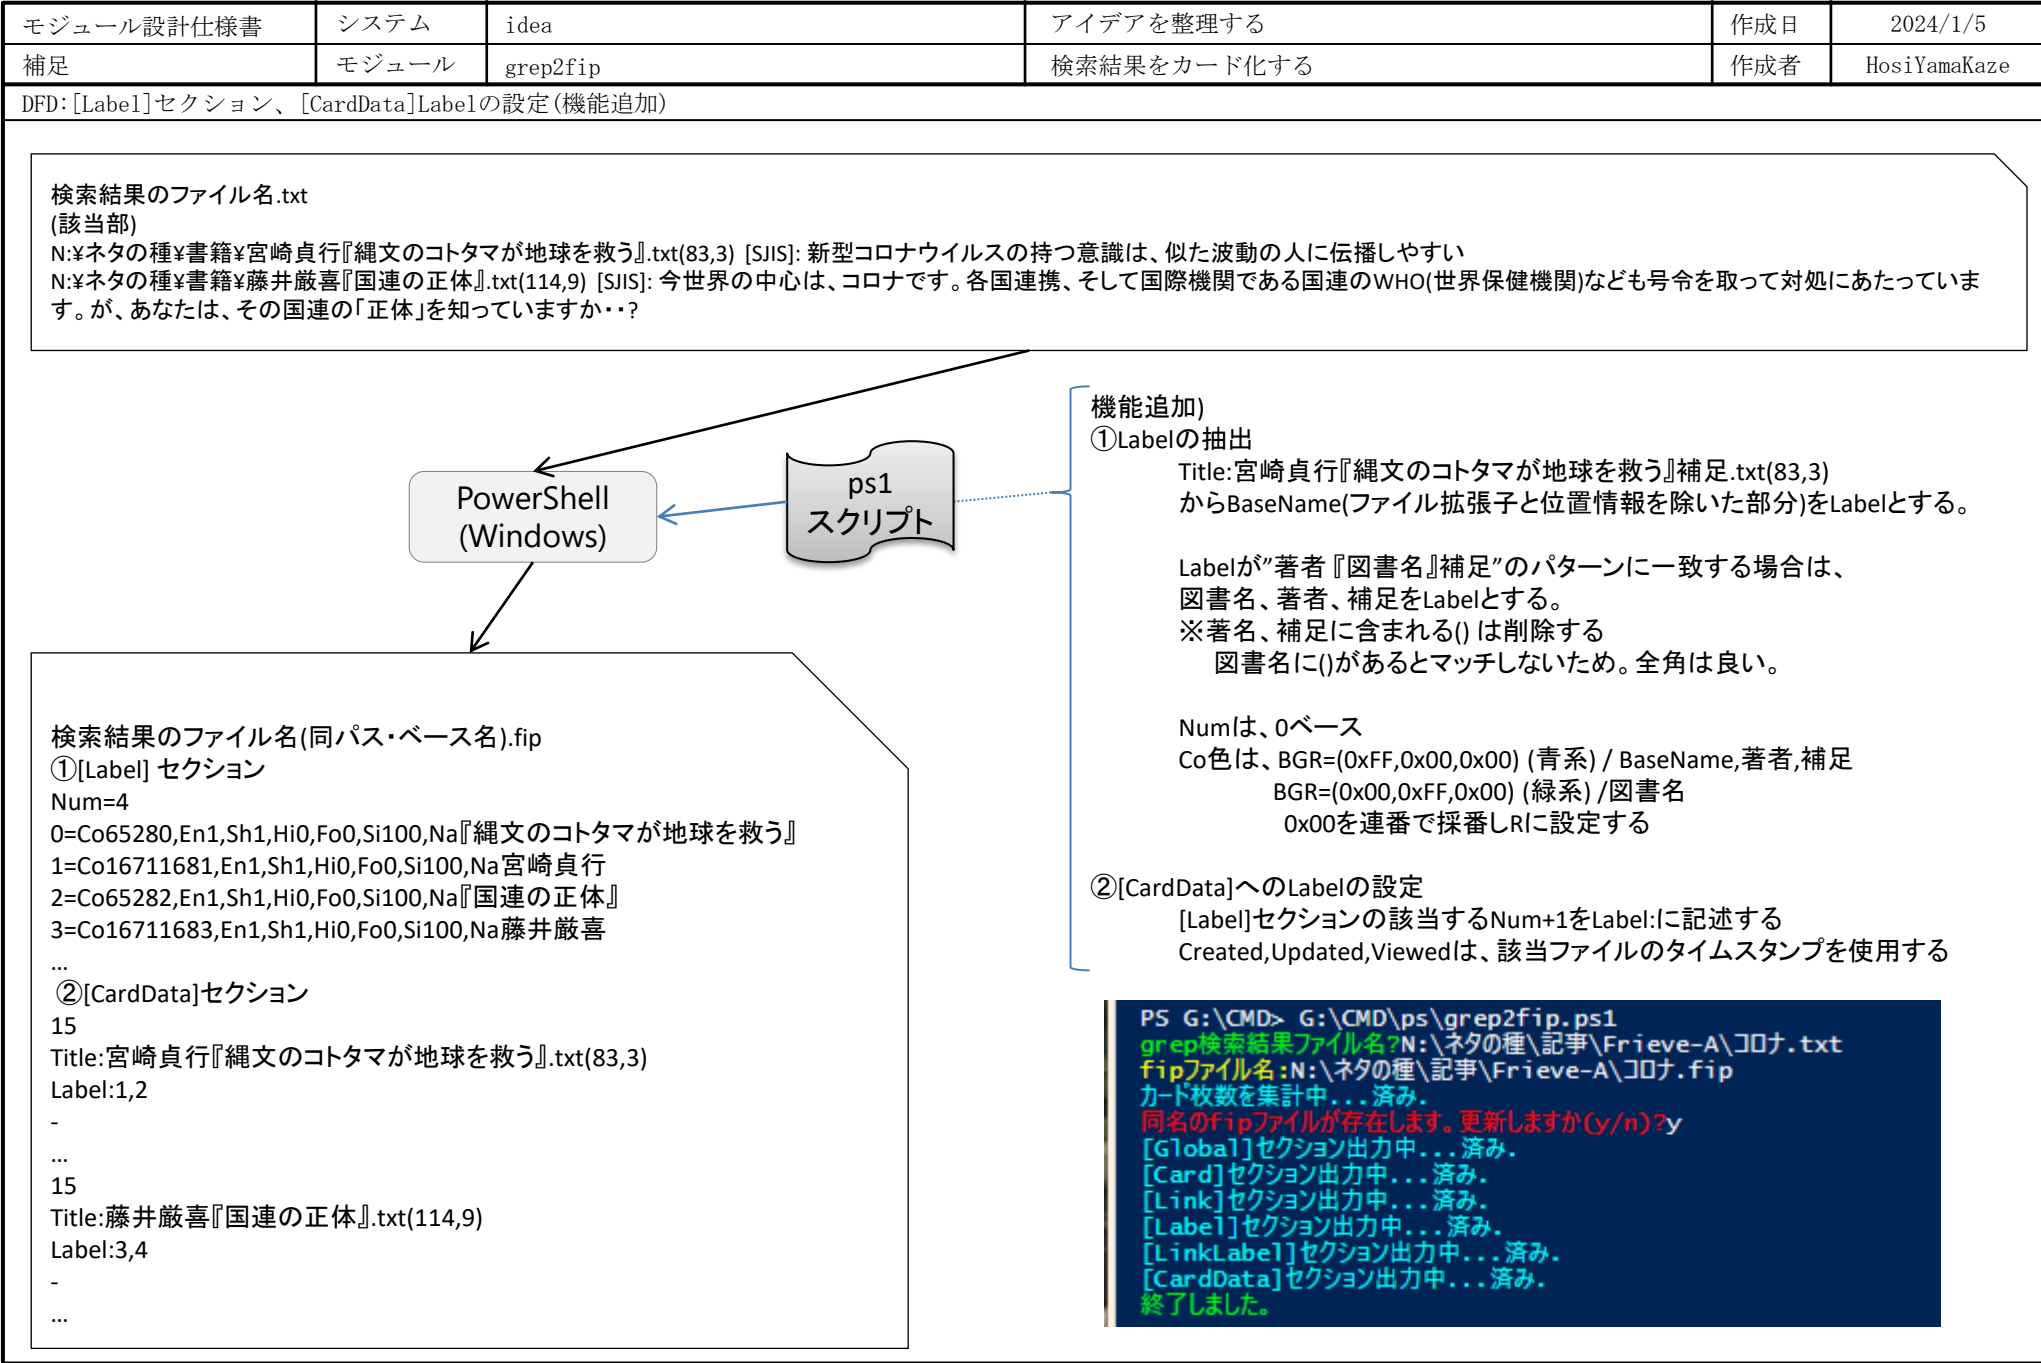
| モジュール設計仕様書 | システム | idea | アイデアを整理する | 作成日 | 2024/1/5 |
|---|---|---|---|---|---|
| 補足 | モジュール | grep2fip | 検索結果をカード化する | 作成者 | HosiYamaKaze |

DFD:[Label]セクション、[CardData]Labelの設定(機能追加)

検索結果のファイル名.txt
(該当部)
N:¥ネタの種¥書籍¥宮崎貞行『縄文のコトタマが地球を救う』.txt(83,3) [SJIS]: 新型コロナウイルスの持つ意識は、似た波動の人に伝播しやすい
N:¥ネタの種¥書籍¥藤井厳喜『国連の正体』.txt(114,9) [SJIS]: 今世界の中心は、コロナです。各国連携、そして国際機関である国連のWHO(世界保健機関)なども号令を取って対処にあたっています。が、あなたは、その国連の「正体」を知っていますか・・?

PowerShell
(Windows)

ps1
スクリプト

機能追加)
①Labelの抽出
Title:宮崎貞行『縄文のコトタマが地球を救う』補足.txt(83,3)
からBaseName(ファイル拡張子と位置情報を除いた部分)をLabelとする。

Labelが”著者『図書名』補足”のパターンに一致する場合は、
図書名、著者、補足をLabelとする。
※著名、補足に含まれる() は削除する
図書名に()があるとマッチしないため。全角は良い。

Numは、0ベース
Co色は、BGR=(0xFF,0x00,0x00) (青系) / BaseName,著者,補足
BGR=(0x00,0xFF,0x00) (緑系) /図書名
0x00を連番で採番しRに設定する

②[CardData]へのLabelの設定
[Label]セクションの該当するNum+1をLabel:に記述する
Created,Updated,Viewedは、該当ファイルのタイムスタンプを使用する

検索結果のファイル名(同パス・ベース名).fip
①[Label] セクション
Num=4
0=Co65280,En1,Sh1,Hi0,Fo0,Si100,Na『縄文のコトタマが地球を救う』
1=Co16711681,En1,Sh1,Hi0,Fo0,Si100,Na宮崎貞行
2=Co65282,En1,Sh1,Hi0,Fo0,Si100,Na『国連の正体』
3=Co16711683,En1,Sh1,Hi0,Fo0,Si100,Na藤井厳喜
…
②[CardData]セクション
15
Title:宮崎貞行『縄文のコトタマが地球を救う』.txt(83,3)
Label:1,2
-
…
15
Title:藤井厳喜『国連の正体』.txt(114,9)
Label:3,4
-
…

PS G:\CMD> G:\CMD\ps\grep2fip.ps1
grep検索結果ファイル名?N:\ネタの種\記事\Frieve-A\コロナ.txt
fipファイル名:N:\ネタの種\記事\Frieve-A\コロナ.fip
カード枚数を集計中...済み.
同名のfipファイルが存在します。更新しますか(y/n)?y
[Global]セクション出力中...済み.
[Card]セクション出力中...済み.
[Link]セクション出力中...済み.
[Label]セクション出力中...済み.
[LinkLabel]セクション出力中...済み.
[CardData]セクション出力中...済み.
終了しました。